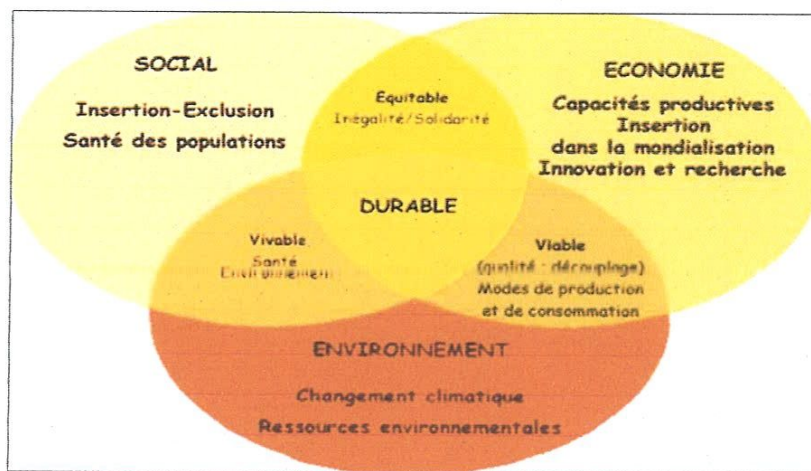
SOCIAL

Insertion-Exclusion
Santé des populations

ECONOMIE

Capacités productives
Insertion
dans la mondialisation
Innovation et recherche

Equitable
Inégalité/Solidarité

DURABLE

Vivable
Santé
Environnement

Viable
(qualité : découplage)
Modes de production
et de consommation

ENVIRONNEMENT

Changement climatique
Ressources environnementales